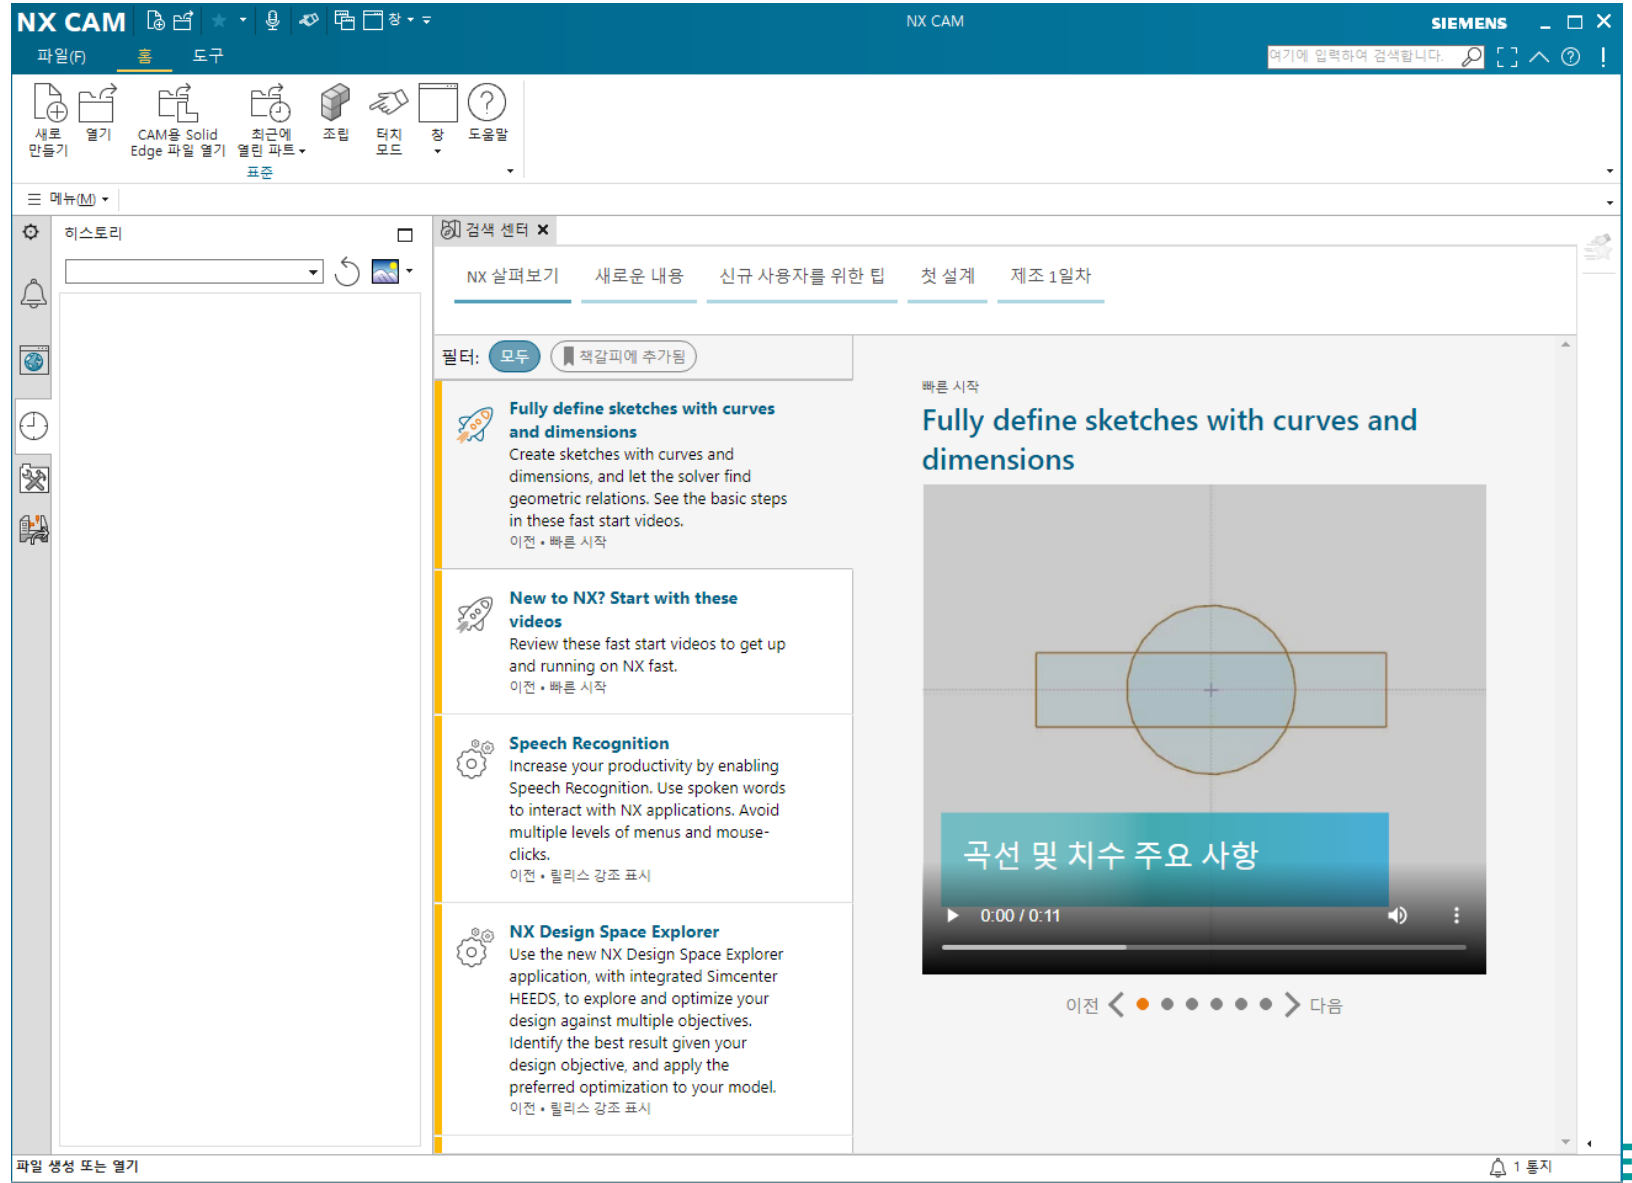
NX CAM 창 NX CAM SIEMENS

파일(F) 홈 도구

여기에 입력하여 검색합니다.

새로 만들기 열기 CAM용 Solid Edge 파일 열기 최근에 열린 파트 조립 터치 모드 창 도움말

표준

메뉴(M)

히스토리

검색 센터

NX 살펴보기 새로운 내용 신규 사용자를 위한 팁 첫 설계 제조 1일차

필터: 모두 책갈피에 추가됨

Fully define sketches with curves and dimensions
Create sketches with curves and dimensions, and let the solver find geometric relations. See the basic steps in these fast start videos.
이전 • 빠른 시작

New to NX? Start with these videos
Review these fast start videos to get up and running on NX fast.
이전 • 빠른 시작

Speech Recognition
Increase your productivity by enabling Speech Recognition. Use spoken words to interact with NX applications. Avoid multiple levels of menus and mouse-clicks.
이전 • 릴리스 강조 표시

NX Design Space Explorer
Use the new NX Design Space Explorer application, with integrated Simcenter HEEDS, to explore and optimize your design against multiple objectives. Identify the best result given your design objective, and apply the preferred optimization to your model.
이전 • 릴리스 강조 표시

빠른 시작

Fully define sketches with curves and dimensions

곡선 및 치수 주요 사항

0:00 / 0:11

이전 다음

파일 생성 또는 열기

1 통지